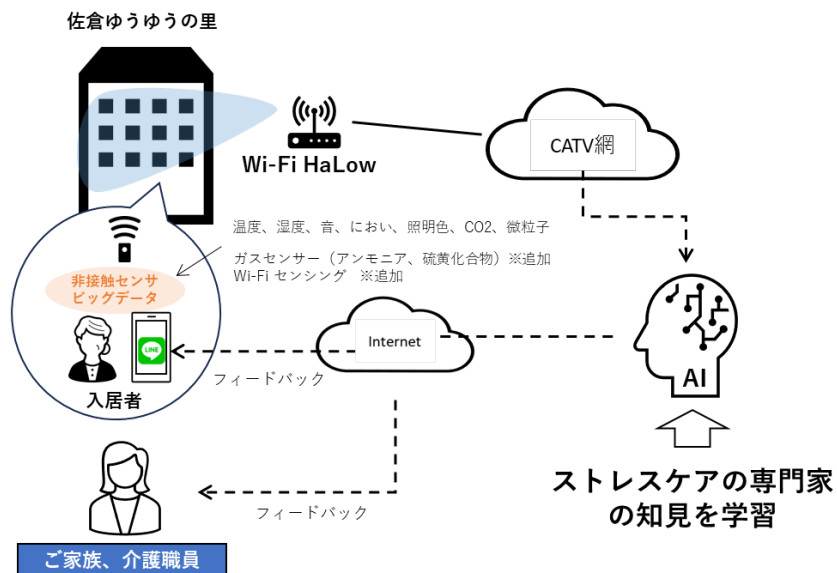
佐倉ゆうゆうの里

Wi-Fi HaLow

CATV網

温度、湿度、音、におい、照明色、CO2、微粒子

ガスセンサー（アンモニア、硫黄化合物）※追加
Wi-Fi センシング　※追加

非接触センサ
ビッグデータ

LINE

入居者

Internet

フィードバック

AI

ストレスケアの専門家
の知見を学習

フィードバック

ご家族、介護職員